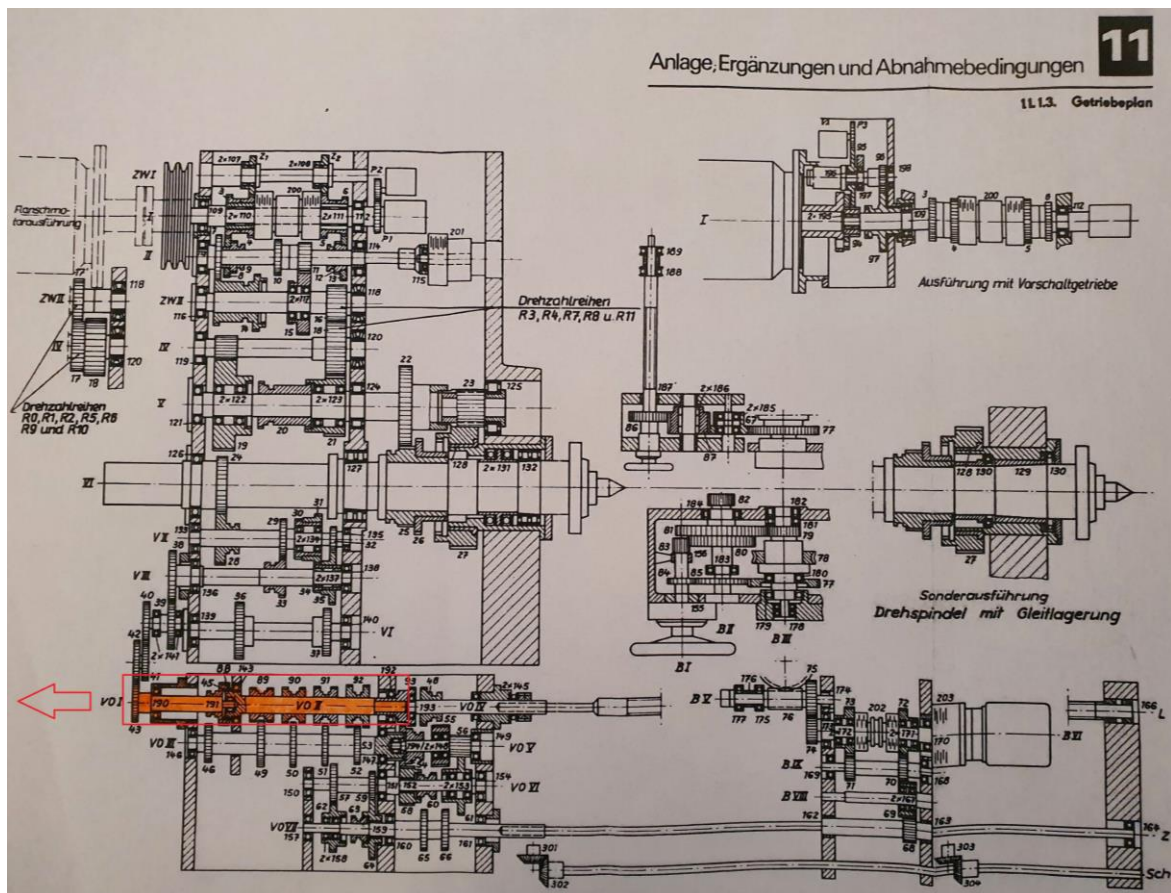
Anlage, Ergänzungen und Abnahmebedingungen 11

11.1.3. Getriebeplan

Flanschmotorausführung

ZW I

ZW II

Drehzahlreihen R3, R4, R7, R8 u. R11

Drehzahlreihen R0, R1, R2, R5, R6 R9 und R10

Ausführung mit Vorschaltgetriebe

Sonderausführung Drehspindel mit Gleitlagerung

VO I

VO II

VO III

VO IV

VO V

VO VI

VO VII

B I

B II

B III

B V

B VI

B VII

B VIII

B IX

L

Z

Sch